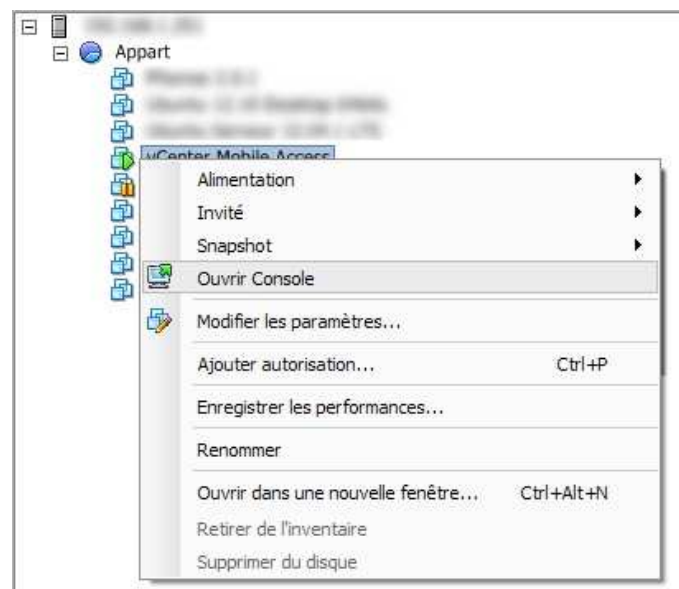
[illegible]
Appart
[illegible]
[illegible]
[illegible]
vCenter Mobile Access

Alimentation
Invité
Snapshot
Ouvrir Console
Modifier les paramètres...
Ajouter autorisation... Ctrl+P
Enregistrer les performances...
Renommer
Ouvrir dans une nouvelle fenêtre... Ctrl+Alt+N
Retirer de l'inventaire
Supprimer du disque